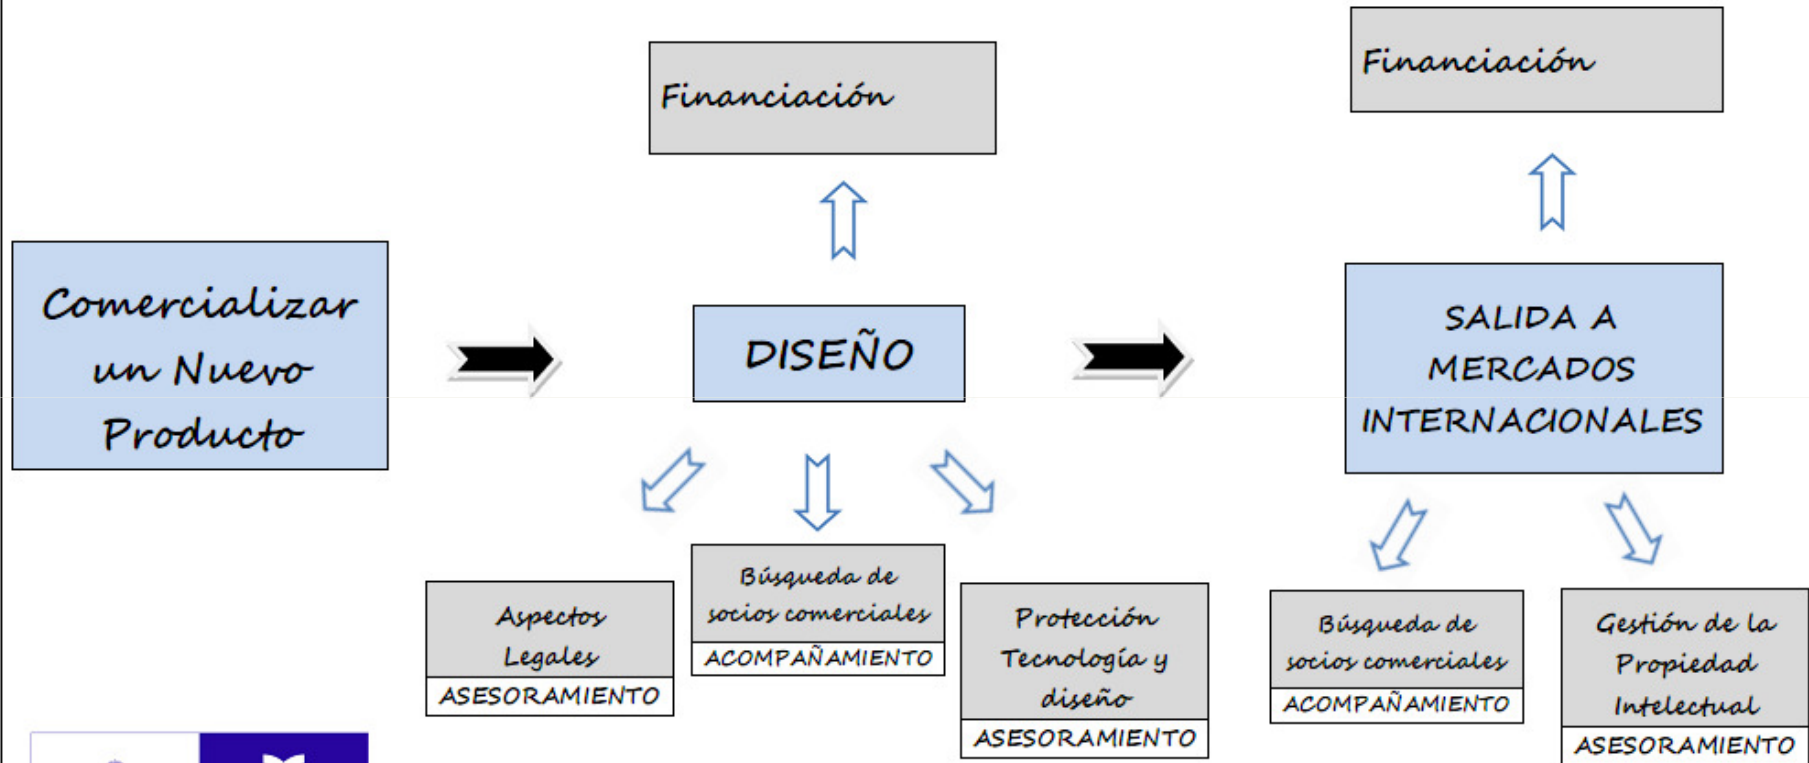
Comercializar un Nuevo Producto

Financiación

DISEÑO

Aspectos Legales
ASESORAMIENTO

Búsqueda de socios comerciales
ACOMPAÑAMIENTO

Protección Tecnología y diseño
ASESORAMIENTO

Financiación

SALIDA A MERCADOS INTERNACIONALES

Búsqueda de socios comerciales
ACOMPAÑAMIENTO

Gestión de la Propiedad Intelectual
ASESORAMIENTO